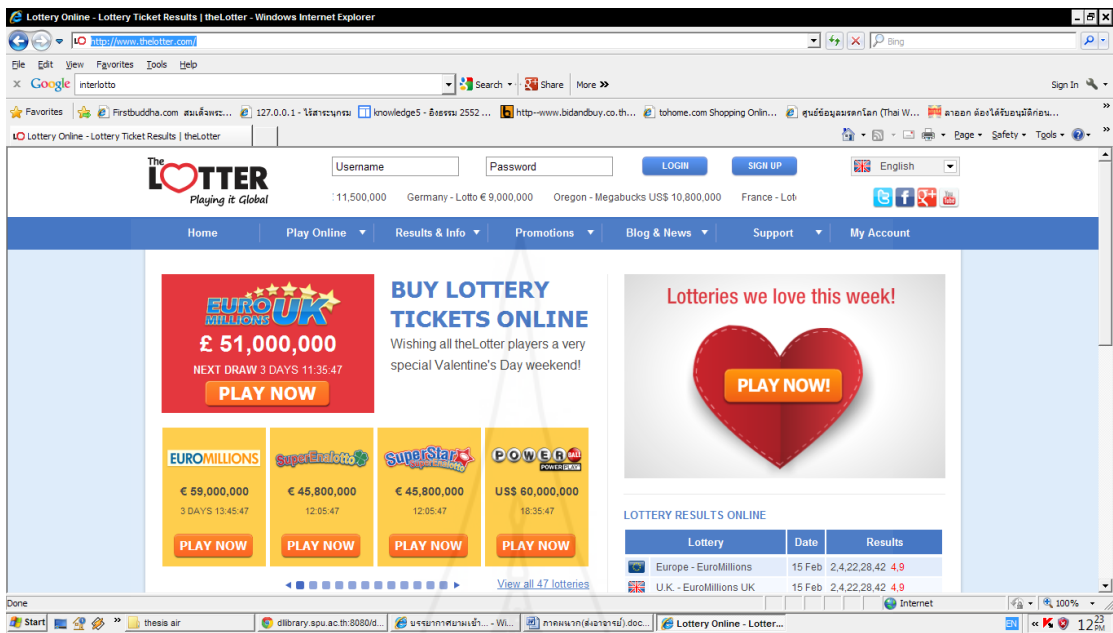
Lottery Online - Lottery Ticket Results | theLotter - Windows Internet Explorer

http://www.thelotter.com/

Bing

File Edit View Favorites Tools Help

Google interlotto

Search Share More »

Sign In

Favorites Firstbuddha.com สมเด็จพระ... 127.0.0.1 - ไร้สาระนุกรม knowledge5 - อิงธรรม 2552 ... http--www.bidandbuy.co.th... tohome.com Shopping Onlin... ศูนย์ข้อมูลมรดกโลก (Thai W... ลาออก ต้องได้รับอนุมัติก่อน...

Lottery Online - Lottery Ticket Results | theLotter

Page Safety Tools

The LOTTER Playing it Global

Username Password LOGIN SIGN UP English

11,500,000 Germany - Lotto € 9,000,000 Oregon - Megabucks US$ 10,800,000 France - Lot

Home | Play Online | Results & Info | Promotions | Blog & News | Support | My Account

EURO MILLIONS UK
£ 51,000,000
NEXT DRAW 3 DAYS 11:35:47
PLAY NOW

BUY LOTTERY TICKETS ONLINE
Wishing all theLotter players a very special Valentine's Day weekend!

Lotteries we love this week!
PLAY NOW!

EUROMILLIONS
€ 59,000,000
3 DAYS 13:45:47
PLAY NOW

SuperEnalotto
€ 45,800,000
12:05:47
PLAY NOW

SuperStar SuperEnalotto
€ 45,800,000
12:05:47
PLAY NOW

POWERBALL POWER PLAY
US$ 60,000,000
18:35:47
PLAY NOW

View all 47 lotteries

LOTTERY RESULTS ONLINE

| Lottery | Date | Results |
|---|---|---|
| Europe - EuroMillions | 15 Feb | 2,4,22,28,42 4,9 |
| U.K. - EuroMillions UK | 15 Feb | 2,4,22,28,42 4,9 |

Done Internet 100%

Start thesis air dllibrary.spu.ac.th:8080/d... บรรยากาศสยามเข้า... - Wi... ภาคผนวก(ส่งอาจารย์).doc... Lottery Online - Lotter... EN 12:23 PM